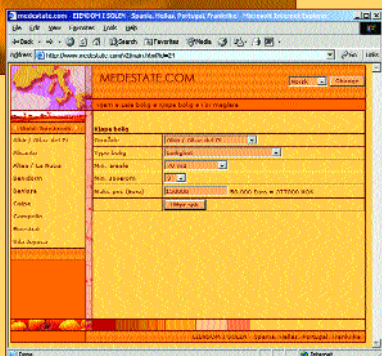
medestate.com EIENDOM I SOLEN - Spania, Hellas, Portugal, Frankrike - Microsoft Internet Explorer

Fil Rediger Vis Favoritter Verktøy Hjelp

Tilbake Søk Favoritter Media

Adresse http://www.medestate.com/

Gå Koblinger

MEDESTATE.COM

Norsk Choose

Kjøpe bolig

Velg Sted

Altea / Albir del Pi

Benidorm

Altea / La Nucia

Benidorm

Serviera

Calpe

Campello

Benidorm

Villa Joyosa

Kjøpe bolig

Område

Altea / Albir del Pi

Type bolig

Min. areal

Min. soverom

Maks. pris (Euro)

90.000 Euro = 277000 NOK

Søk

EIENDOM I SOLEN - Spania, Hellas, Portugal, Frankrike

Done

Internet